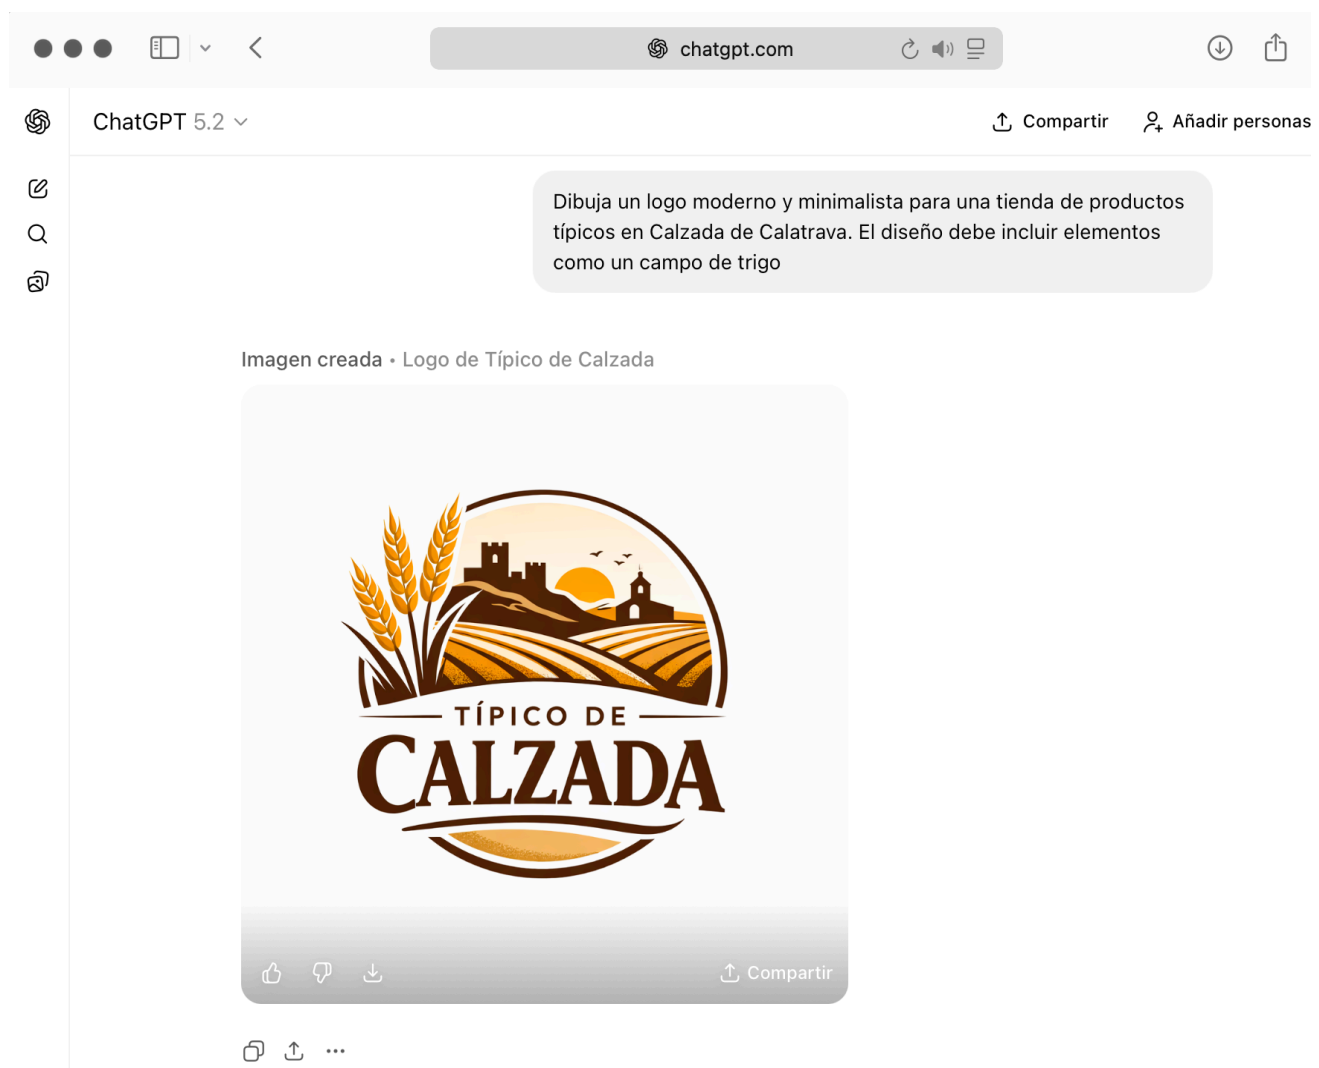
chatgpt.com

ChatGPT 5.2

Compartir

Añadir personas

Dibuja un logo moderno y minimalista para una tienda de productos típicos en Calzada de Calatrava. El diseño debe incluir elementos como un campo de trigo

Imagen creada • Logo de Típico de Calzada

TÍPICO DE
CALZADA

Compartir